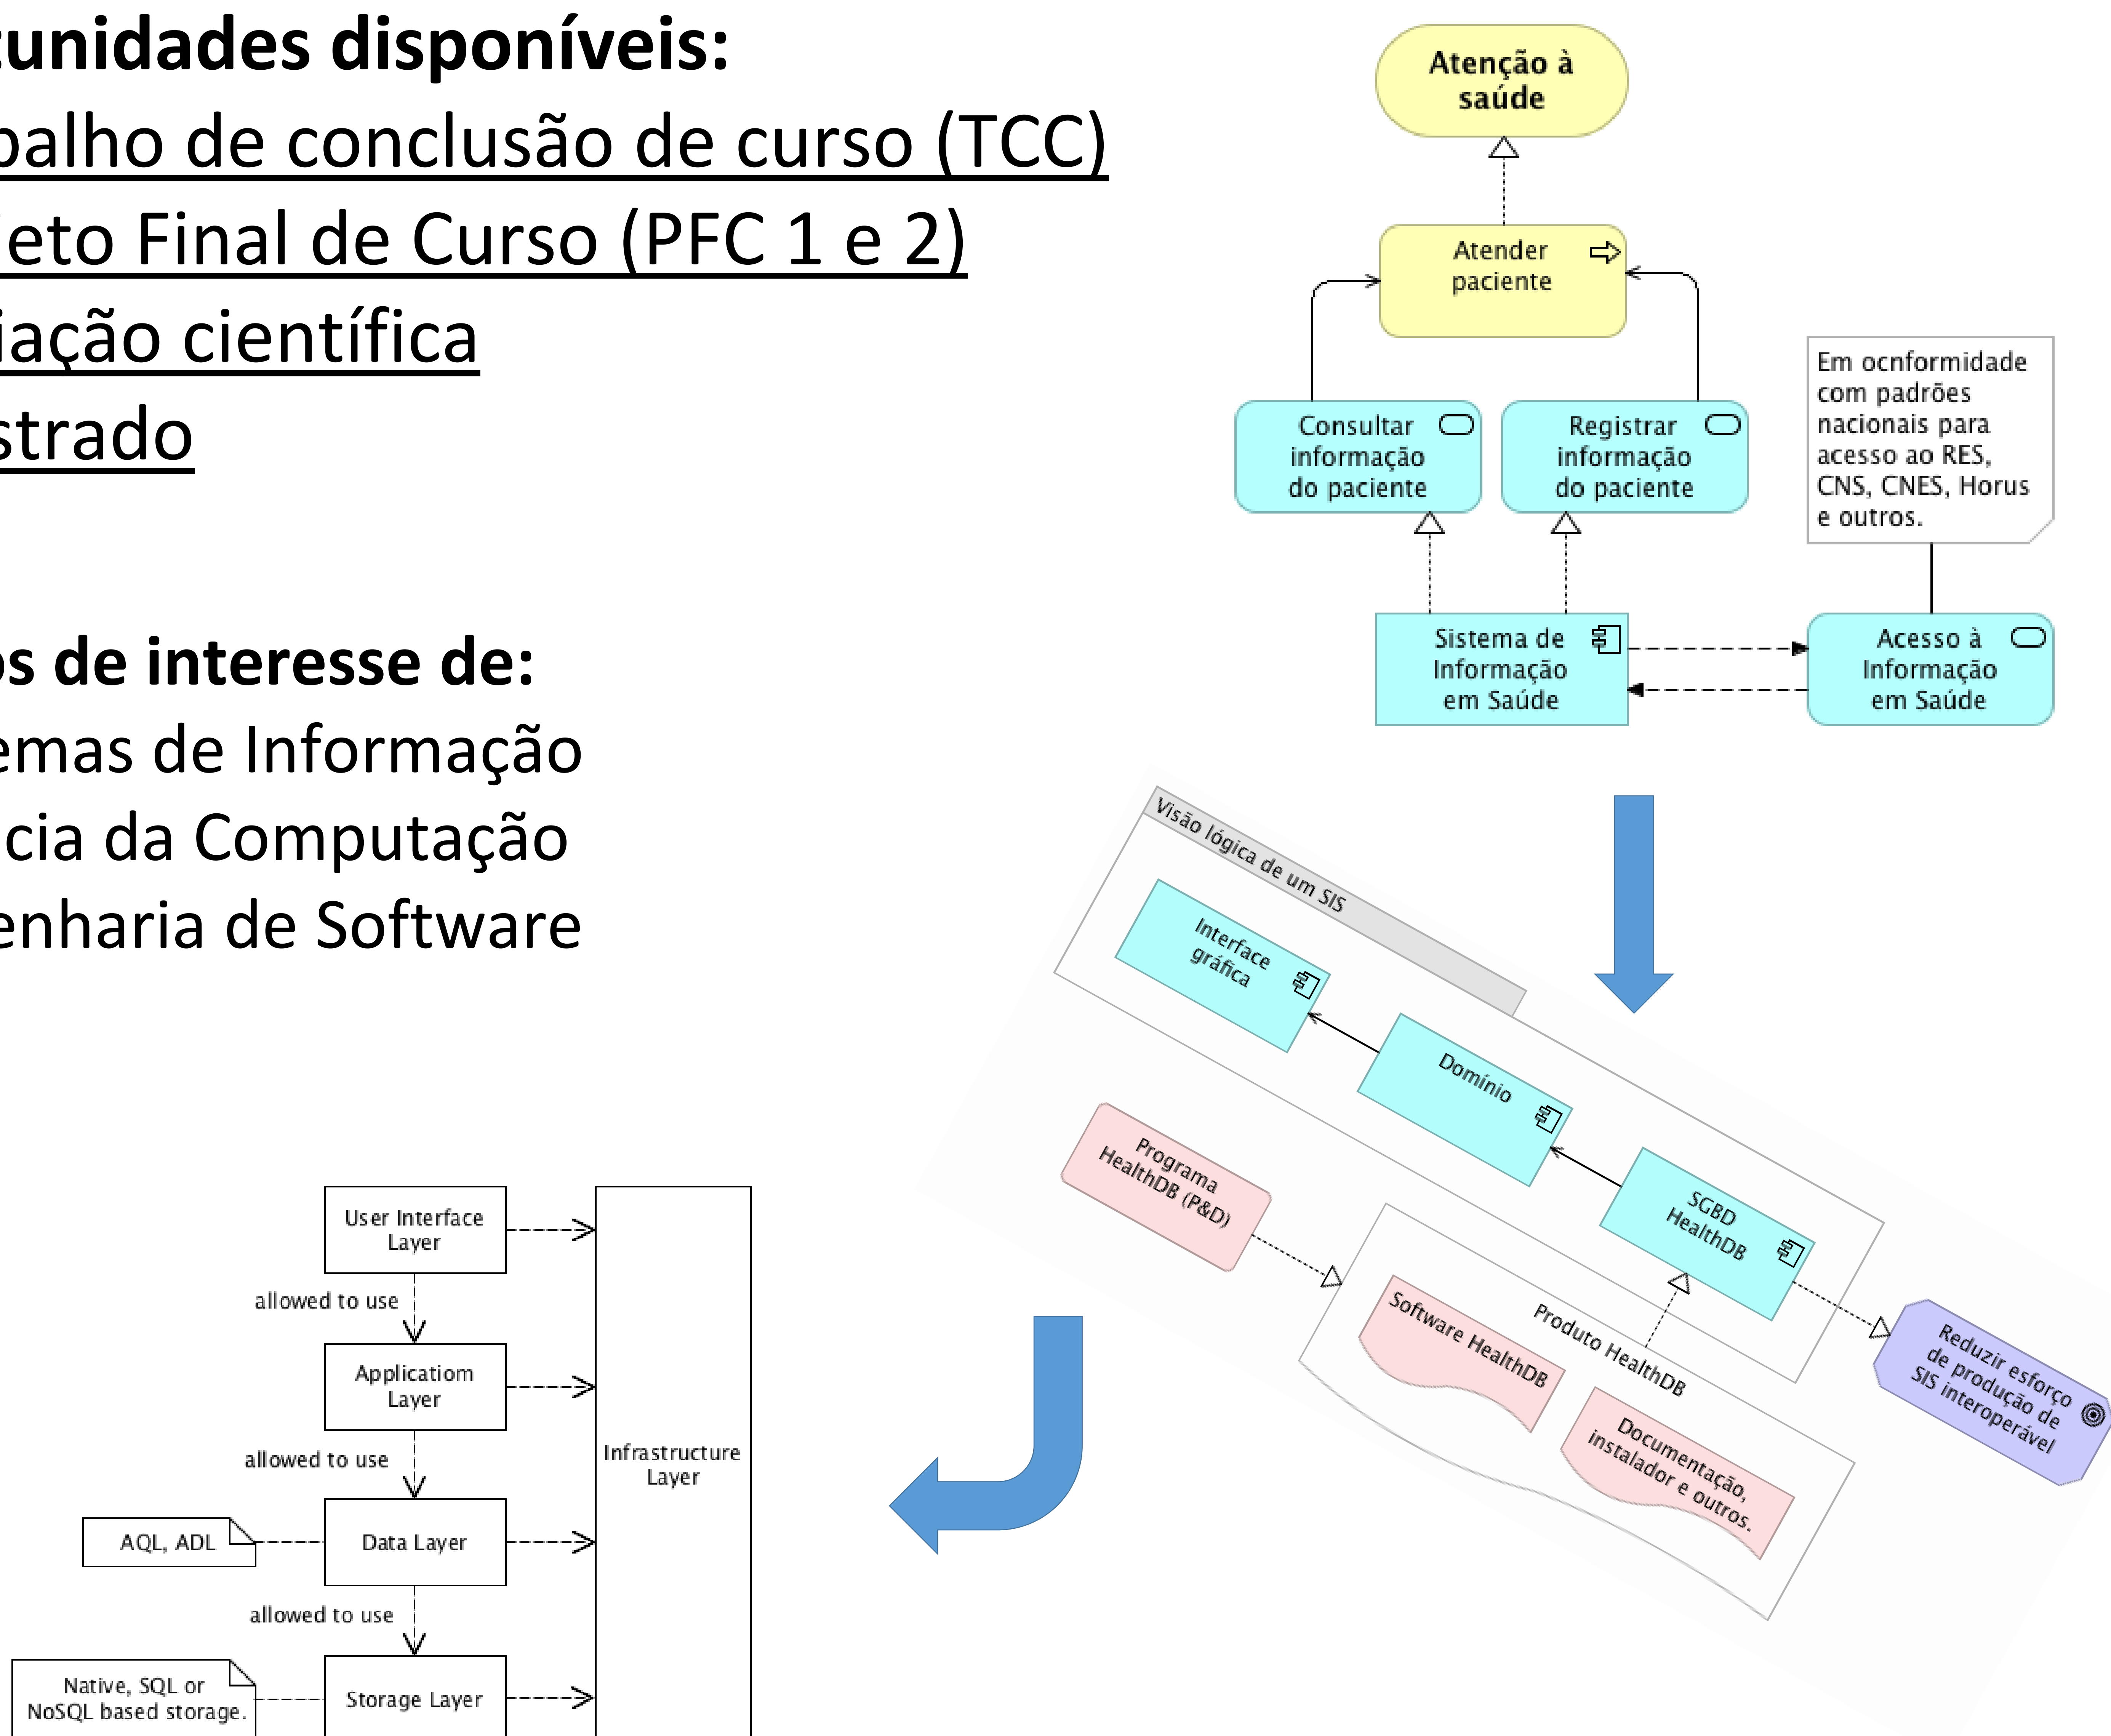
unidades disponíveis:
balho de conclusão de curso (TCC)
eto Final de Curso (PFC 1 e 2)
iação científica
strado

s de interesse de:
emas de Informação
cia da Computação
enharia de Software

Atenção à saúde

Atender paciente

Consultar informação do paciente

Registrar informação do paciente

Em ocnformidade com padrões nacionais para acesso ao RES, CNS, CNES, Horus e outros.

Sistema de Informação em Saúde

Acesso à Informação em Saúde

Visão lógica de um SIS

Interface gráfica

Domínio

SGBD HealthDB

Programa HealthDB (P&D)

Produto HealthDB

Software HealthDB

Documentação, instalador e outros.

Reduzir esforço de produção de SIS interoperável

User Interface Layer

allowed to use

Applicatiom Layer

allowed to use

AQL, ADL

Data Layer

allowed to use

Native, SQL or NoSQL based storage.

Storage Layer

Infrastructure Layer